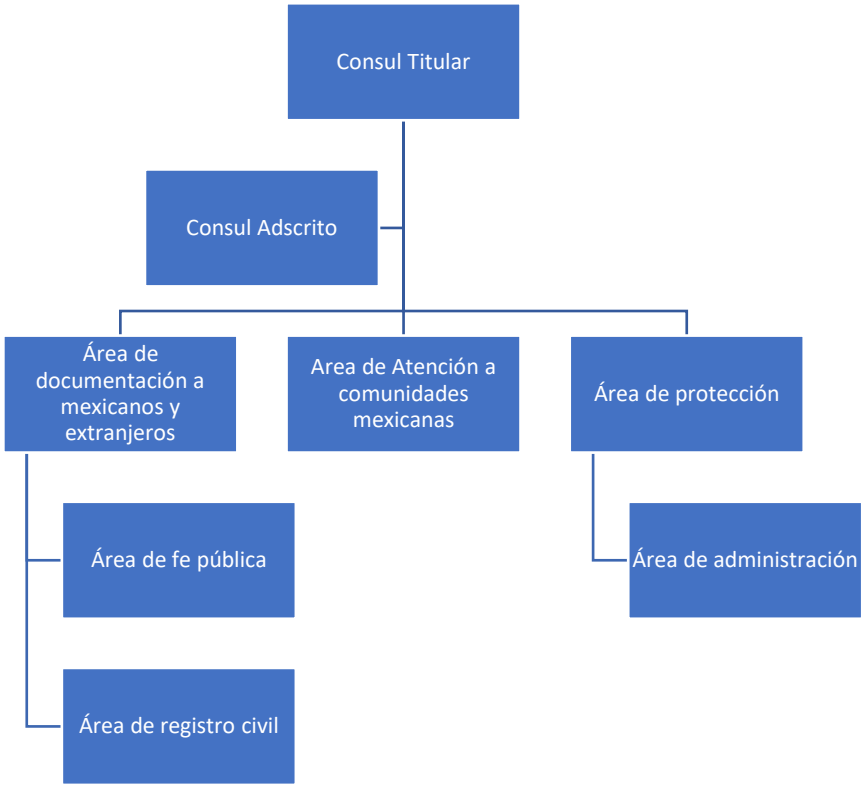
Consul Titular

Consul Adscrito

Área de documentación a mexicanos y extranjeros

Area de Atención a comunidades mexicanas

Área de protección

Área de fe pública

Área de registro civil

Área de administración